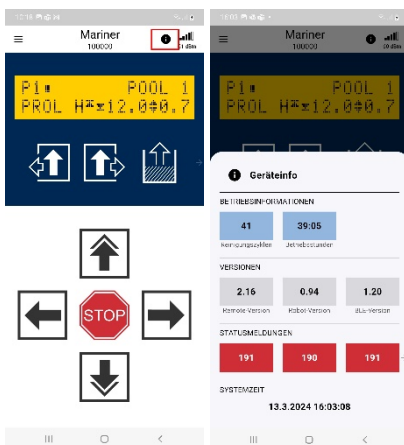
Mariner
100000
-1 dBm

P1 POOL 1
PROL H 12.0 0.7

STOP

Mariner
100000
-50 dBm

P1 POOL 1
PROL H 12.0 0.7

Geräteinfo

BETRIEBSINFORMATIONEN
41
Reinigungszyklen
39:05
Betriebsstunden

VERSIONEN
2.16
Remote-Version
0.94
Robot-Version
1.20
BLE-Version

STATUSMELDUNGEN
191
190
191

SYSTEMZEIT
13.3.2024 16:03:08